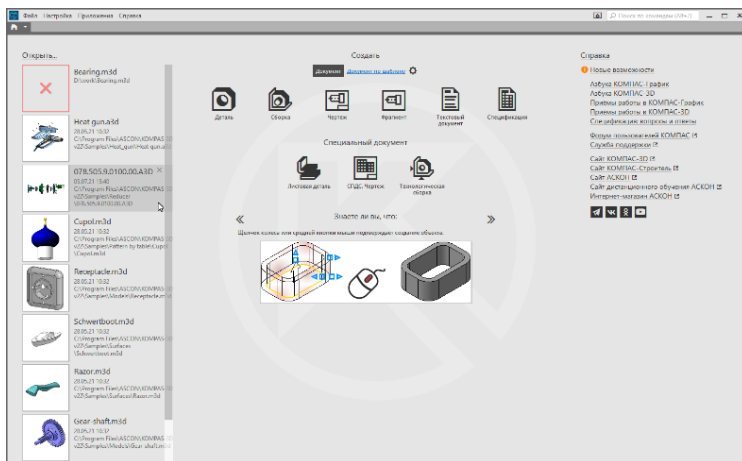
Файл Настройка Приложения Справка

Поиск по командам (Alt+/)

Открыть...

Bearing.m3d
D:\work\Bearing.m3d

Heat gun.a3d
28.05.21 10:32
C:\Program Files\ASCON\KOMPAS-3D v27\Samples\Heat_gun\Heat gun.a3d

078.505.9.0100.00.A3D
03.07.21 15:40
C:\Program Files\ASCON\KOMPAS-3D v27\Samples\Reducer\078.505.9.0100.00.A3D

Cupol.m3d
28.05.21 10:32
C:\Program Files\ASCON\KOMPAS-3D v27\Samples\Pattern by table\Cupol\Cupol.m3d

Receptacle.m3d
28.05.21 10:32
C:\Program Files\ASCON\KOMPAS-3D v27\Samples\Model\Receptacle.m3d

Schwertboot.m3d
28.05.21 10:32
C:\Program Files\ASCON\KOMPAS-3D v27\Samples\Surfaces\Schwertboot.m3d

Razor.m3d
28.05.21 10:32
C:\Program Files\ASCON\KOMPAS-3D v27\Samples\Surfaces\Razor.m3d

Gear-shaft.m3d
28.05.21 10:32
C:\Program Files\ASCON\KOMPAS-3D v27\Samples\Model\Gear-shaft.m3d

Создать

Документ Документ по шаблону

Деталь Сборка Чертеж Фрагмент Текстовый документ Спецификация

Специальный документ

Листовая деталь СПДС-Чертеж Технологическая сборка

«

Знаете ли вы, что:

»

Щелчок колеса или средней кнопки мыши подтверждает создание объекта.

Справка

Новые возможности

Азбука КОМПАС-График
Азбука КОМПАС-3D
Приемы работы в КОМПАС-График
Приемы работы в КОМПАС-3D
Специфические вопросы и ответы

Форум пользователей КОМПАС И
Служба поддержки

Сайт КОМПАС-3D
Сайт КОМПАС-Строитель
Сайт АСКОН
Сайт дистанционного обучения АСКОН
Интернет-магазин АСКОН